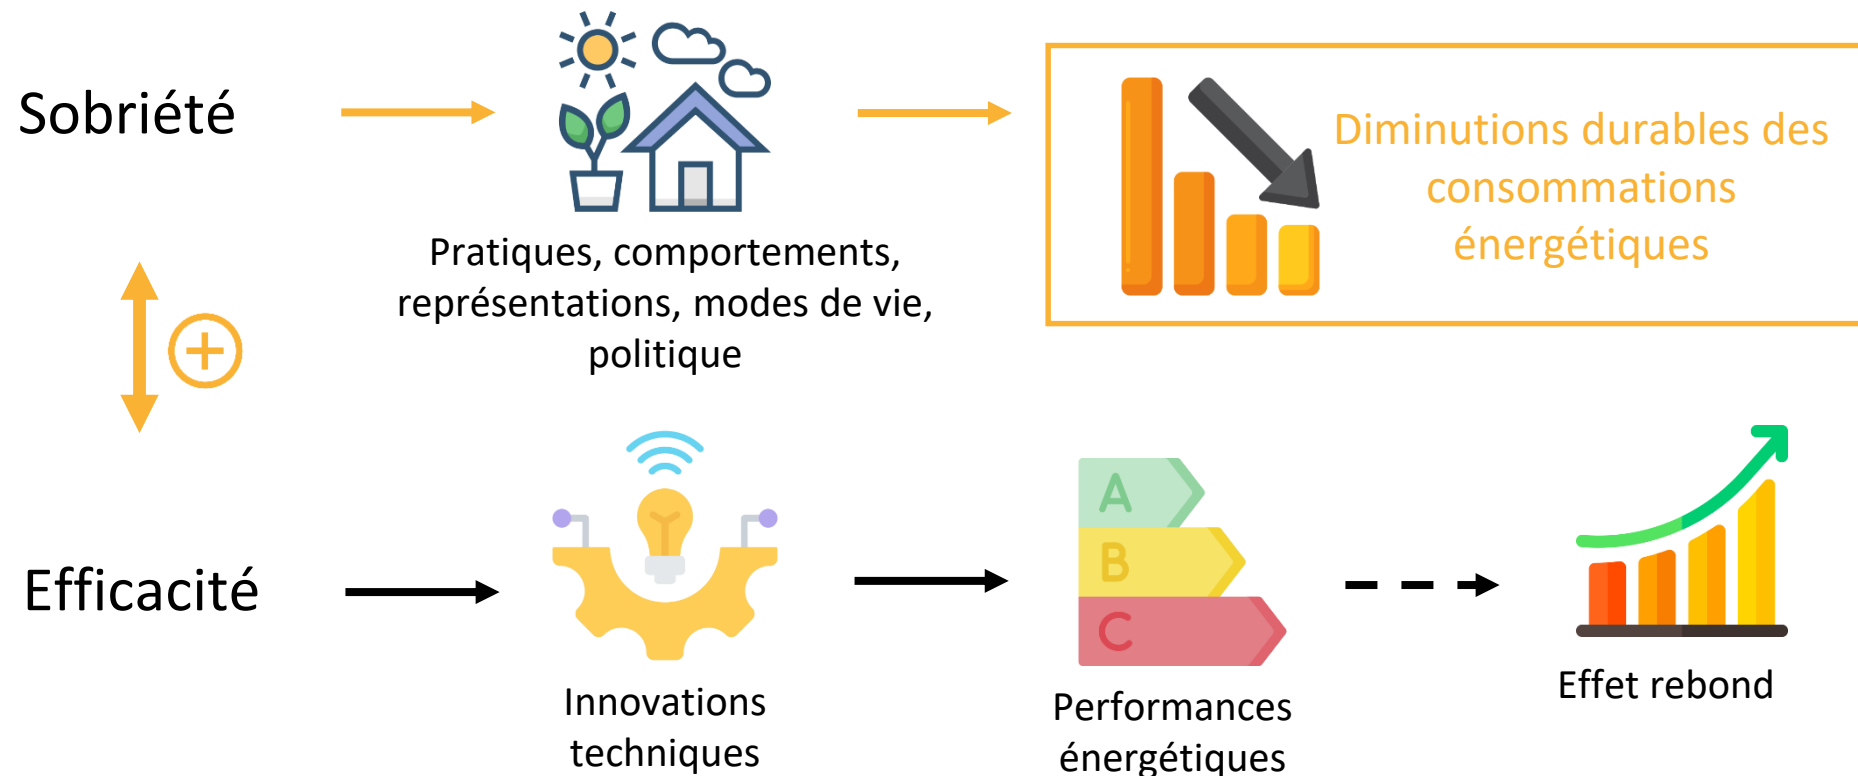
Sobriété

Pratiques, comportements, représentations, modes de vie, politique

Diminutions durables des consommations énergétiques

Efficacité

Innovations techniques

A
B
C

Performances énergétiques

Effet rebond